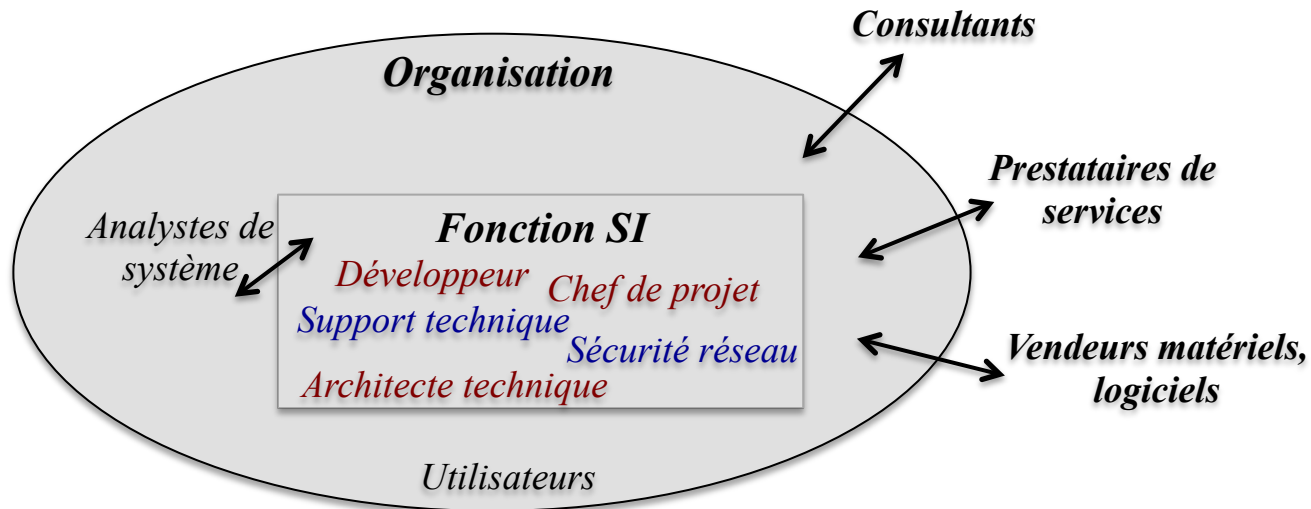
Consultants

Organisation

Prestataires de services

Analystes de système

Fonction SI

Développeur

Chef de projet

Support technique

Sécurité réseau

Architecte technique

Vendeurs matériels, logiciels

Utilisateurs